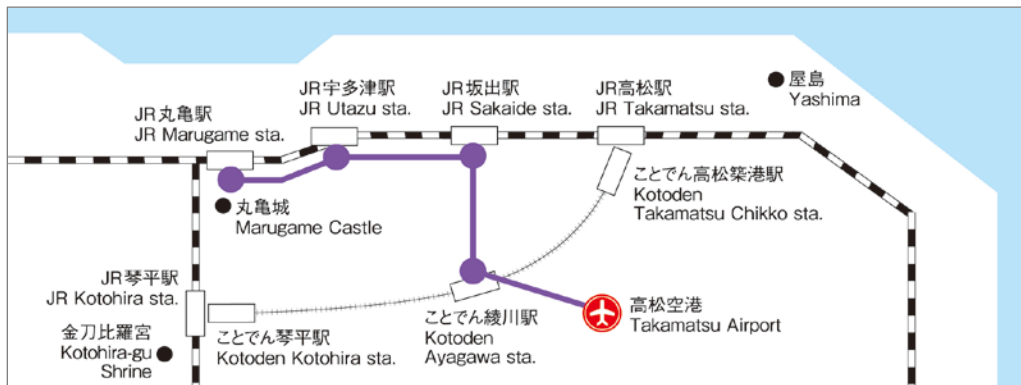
JR宇多津駅
JR Utazu sta.

JR坂出駅
JR Sakaide sta.

JR高松駅
JR Takamatsu sta.

屋島
Yashima

JR丸亀駅
JR Marugame sta.

ことでん高松築港駅
Kotoden
Takamatsu Chikko sta.

丸亀城
Marugame Castle

JR琴平駅
JR Kotohira sta.

高松空港
Takamatsu Airport

金刀比羅宮
Kotohira-gu
Shrine

ことでん琴平駅
Kotoden Kotohira sta.

ことでん綾川駅
Kotoden
Ayagawa sta.